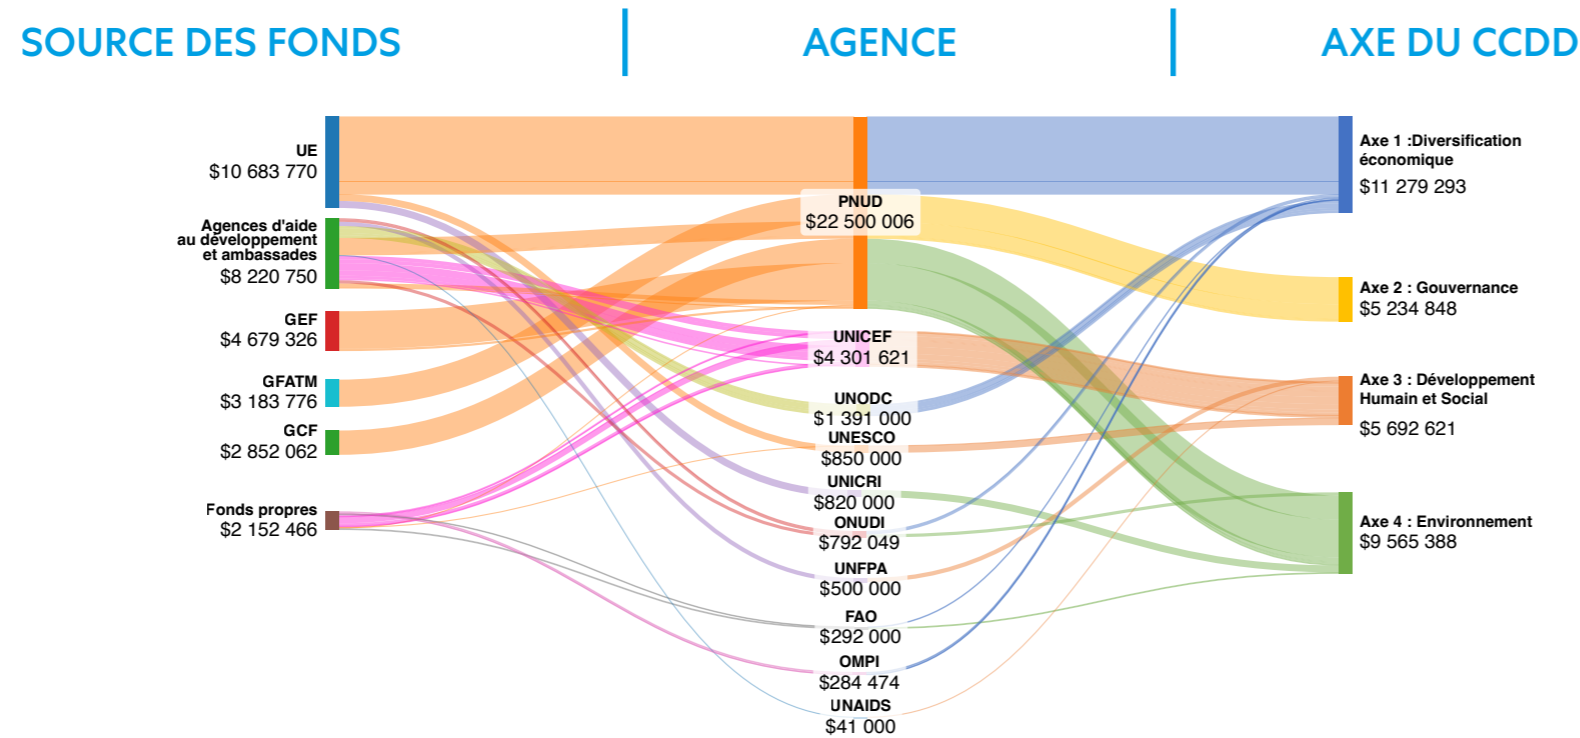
SOURCE DES FONDS

AGENCE

AXE DU CCDD

UE
$10 683 770

Agences d'aide au développement et ambassades
$8 220 750

GEF
$4 679 326

GFATM
$3 183 776

GCF
$2 852 062

Fonds propres
$2 152 466

PNUD
$22 500 006

UNICEF
$4 301 621

UNODC
$1 391 000

UNESCO
$850 000

UNICRI
$820 000

ONUDI
$792 049

UNFPA
$500 000

FAO
$292 000

OMPI
$284 474

UNAIDS
$41 000

Axe 1 :Diversification économique
$11 279 293

Axe 2 : Gouvernance
$5 234 848

Axe 3 : Développement Humain et Social
$5 692 621

Axe 4 : Environnement
$9 565 388